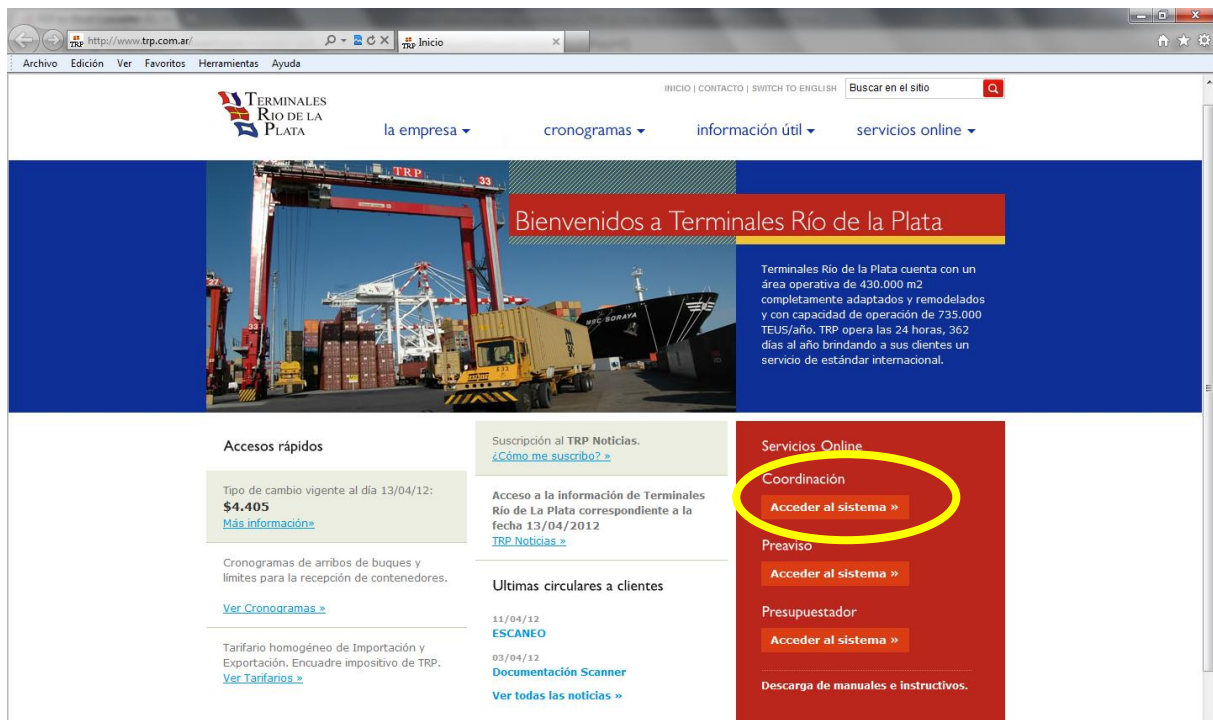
http://www.trp.com.ar/

Inicio

Archivo Edición Ver Favoritos Herramientas Ayuda

TERMINALES RÍO DE LA PLATA

INICIO | CONTACTO | SWITCH TO ENGLISH

Buscar en el sitio

la empresa ▾ cronogramas ▾ información útil ▾ servicios online ▾

TRP

33

Bienvenidos a Terminales Río de la Plata

Terminales Río de la Plata cuenta con un área operativa de 430.000 m2 completamente adaptados y remodelados y con capacidad de operación de 735.000 TEUS/año. TRP opera las 24 horas, 362 días al año brindando a sus clientes un servicio de estándar internacional.

Accesos rápidos

Tipo de cambio vigente al día 13/04/12:
$4.405
Más información»

Cronogramas de arribos de buques y límites para la recepción de contenedores.

Ver Cronogramas »

Tarifario homogéneo de Importación y Exportación. Encuadre impositivo de TRP.
Ver Tarifarios »

Suscripción al TRP Noticias.
¿Cómo me suscribo? »

Acceso a la información de Terminales Río de La Plata correspondiente a la fecha 13/04/2012
TRP Noticias »

Ultimas circulares a clientes

11/04/12
ESCANEO

03/04/12
Documentación Scanner

Ver todas las noticias »

Servicios Online

Coordinación
Acceder al sistema »

Preaviso
Acceder al sistema »

Presupuestador
Acceder al sistema »

Descarga de manuales e instructivos.